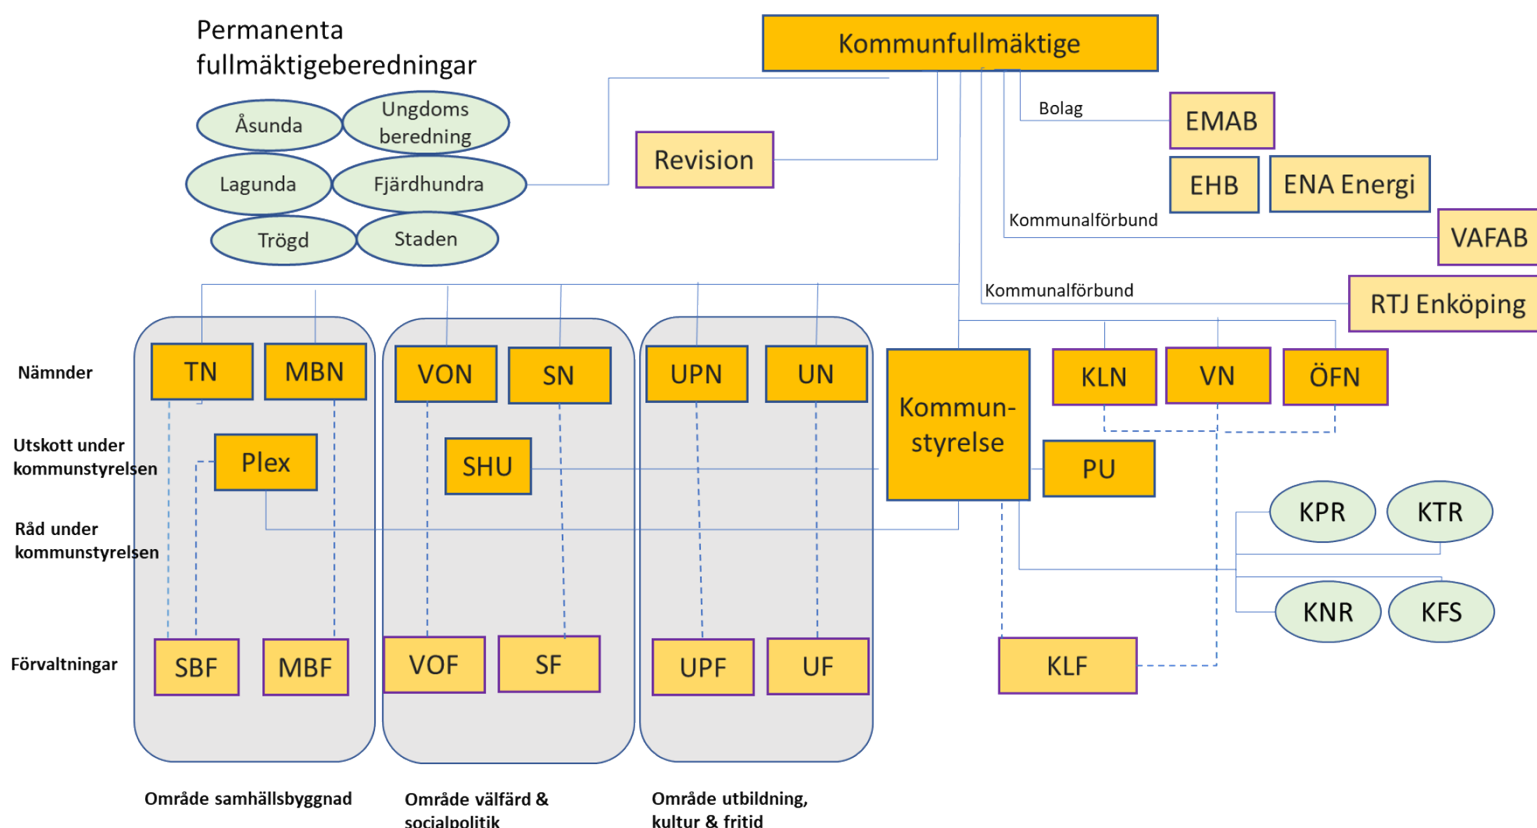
Permanenta fullmäktigeberedningar

Åsunda
Ungdoms beredning
Lagunda
Fjärdhundra
Trögd
Staden

Kommunfullmäktige

Revision

Bolag
EMAB
EHB
ENA Energi
Kommunalförbund
VAFAB
Kommunalförbund
RTJ Enköping

Nämnder
Utskott under kommunstyrelsen
Råd under kommunstyrelsen
Förvaltningar

TN
MBN
Plex
SBF
MBF

VON
SN
SHU
VOF
SF

UPN
UN
UPF
UF

Kommun-styrelse
PU
KLN
VN
ÖFN
KPR
KTR
KNR
KFS
KLF

Område samhällsbyggnad
Område välfärd & socialpolitik
Område utbildning, kultur & fritid